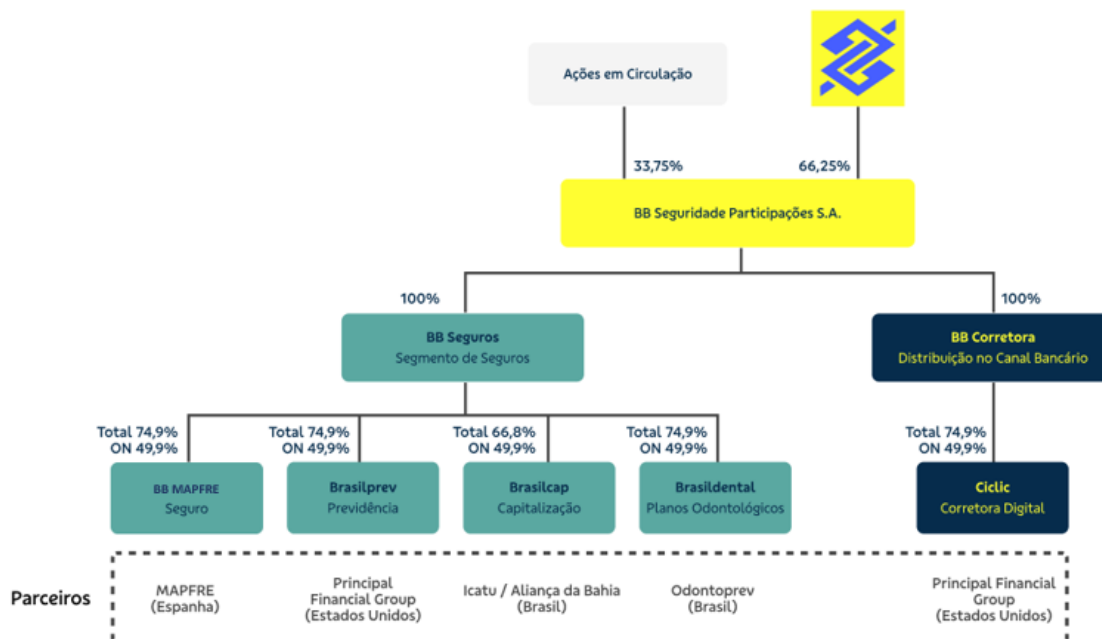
Ações em Circulação

33,75%

66,25%

BB Seguridade Participações S.A.

100%

100%

BB Seguros
Segmento de Seguros

BB Corretora
Distribuição no Canal Bancário

Total 74,9%
ON 49,9%

Total 74,9%
ON 49,9%

Total 66,8%
ON 49,9%

Total 74,9%
ON 49,9%

Total 74,9%
ON 49,9%

BB MAPFRE
Seguro

Brasilprev
Previdência

Brasilcap
Capitalização

Brasildental
Planos Odontológicos

Ciclic
Corretora Digital

Parceiros

MAPFRE
(Espanha)

Principal Financial Group
(Estados Unidos)

Icatu / Aliança da Bahia
(Brasil)

Odontoprev
(Brasil)

Principal Financial Group
(Estados Unidos)